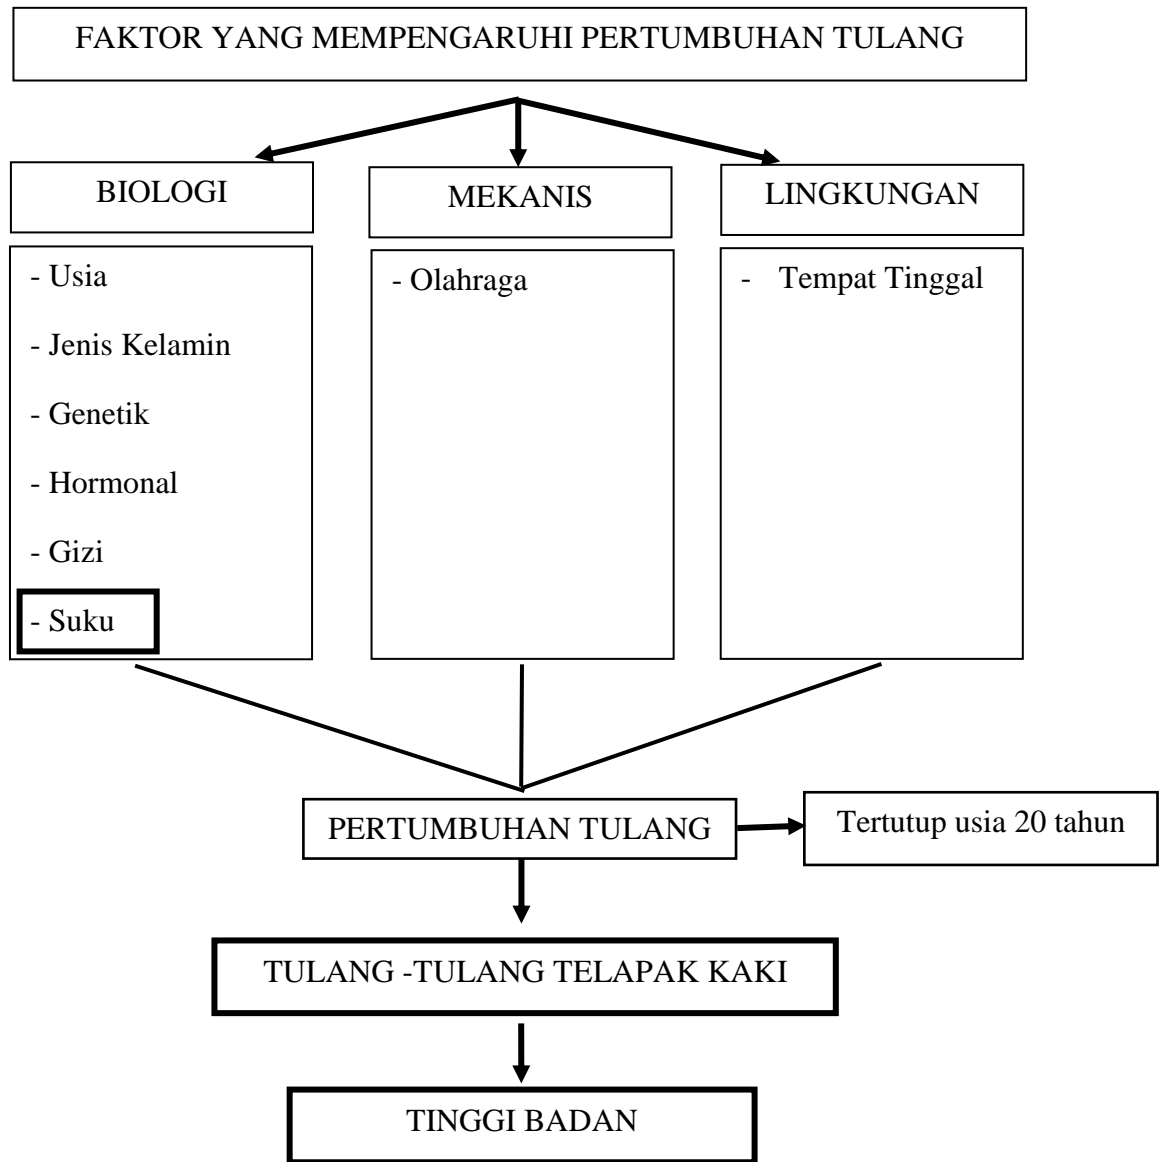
FAKTOR YANG MEMPENGARUHI PERTUMBUHAN TULANG

BIOLOGI

- Usia
- Jenis Kelamin
- Genetik
- Hormonal
- Gizi
- Suku

MEKANIS

- Olahraga

LINGKUNGAN

- Tempat Tinggal

PERTUMBUHAN TULANG

Tertutup usia 20 tahun

TULANG -TULANG TELAPAK KAKI

TINGGI BADAN